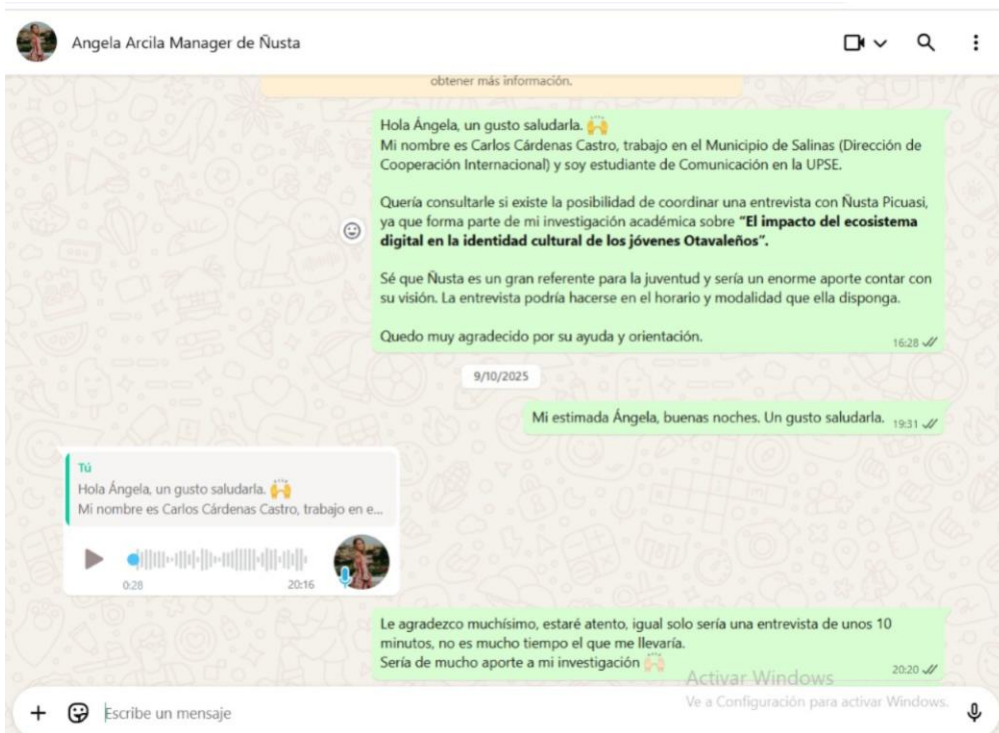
Angela Arcila Manager de Ñusta

obtener más información.

Hola Ángela, un gusto saludarla. 🙌
Mi nombre es Carlos Cárdenas Castro, trabajo en el Municipio de Salinas (Dirección de Cooperación Internacional) y soy estudiante de Comunicación en la UPSE.

Quería consultarle si existe la posibilidad de coordinar una entrevista con Ñusta Picuasi, ya que forma parte de mi investigación académica sobre **"El impacto del ecosistema digital en la identidad cultural de los jóvenes Otavaleños"**.

Sé que Ñusta es un gran referente para la juventud y sería un enorme aporte contar con su visión. La entrevista podría hacerse en el horario y modalidad que ella disponga.

Quedo muy agradecido por su ayuda y orientación.
16:28

9/10/2025

Mi estimada Ángela, buenas noches. Un gusto saludarla. 19:31

Tú
Hola Ángela, un gusto saludarla. 🙌
Mi nombre es Carlos Cárdenas Castro, trabajo en e...
0:28
20:16

Le agradezco muchísimo, estaré atento, igual solo sería una entrevista de unos 10 minutos, no es mucho tiempo el que me llevaría.
Sería de mucho aporte a mi investigación 🙌
20:20

Activar Windows
Ve a Configuración para activar Windows.

Escribe un mensaje